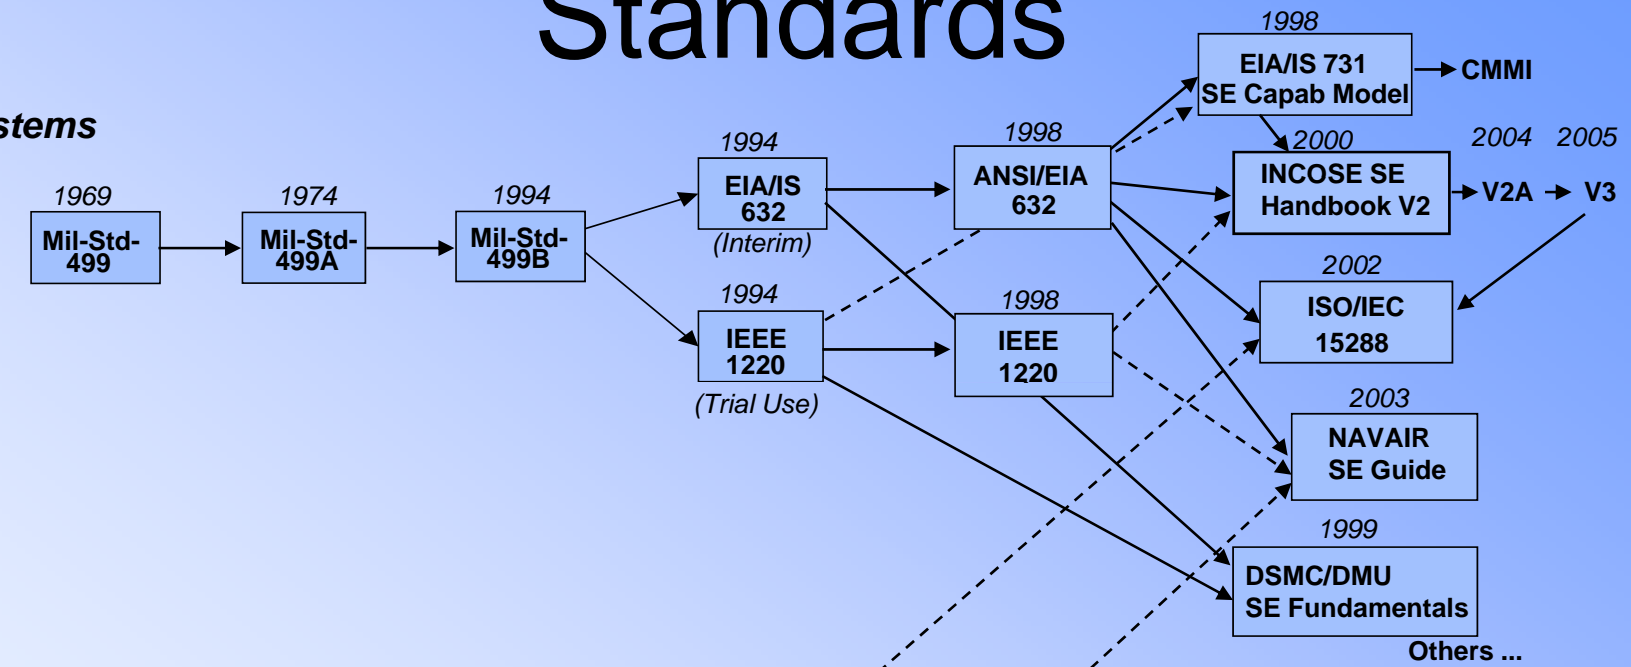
Standards

stems

1969
Mil-Std-499

1974
Mil-Std-499A

1994
Mil-Std-499B

1994
EIA/IS 632
(Interim)

1994
IEEE 1220
(Trial Use)

1998
ANSI/EIA 632

1998
IEEE 1220

1998
EIA/IS 731
SE Capab Model

CMMI

2000
INCOSE SE
Handbook V2

2004 2005
V2A V3

2002
ISO/IEC
15288

2003
NAVAIR
SE Guide

1999
DSMC/DMU
SE Fundamentals

Others ...